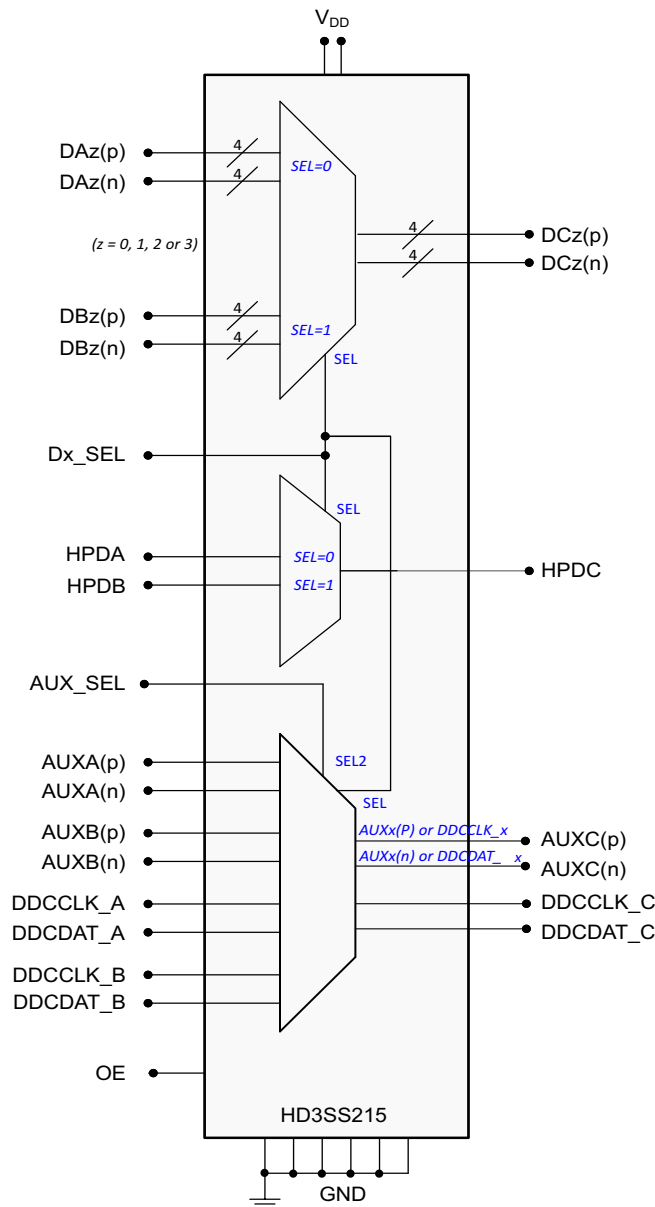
$V_{DD}$

DAz(p)
DAz(n)
4
4
SEL=0
(z = 0, 1, 2 or 3)
4
4
DCz(p)
DCz(n)
DBz(p)
DBz(n)
4
4
SEL=1
SEL

Dx_SEL
SEL
HPDA
HPDB
SEL=0
SEL=1
HPDC

AUX_SEL
AUXA(p)
AUXA(n)
SEL2
SEL
AUXB(p)
AUXB(n)
AUXx(P) or DDCCLK_x
AUXx(n) or DDCDAT_ x
AUXC(p)
AUXC(n)
DDCCLK_A
DDCDAT_A
DDCCLK_C
DDCDAT_C
DDCCLK_B
DDCDAT_B

OE
HD3SS215
GND